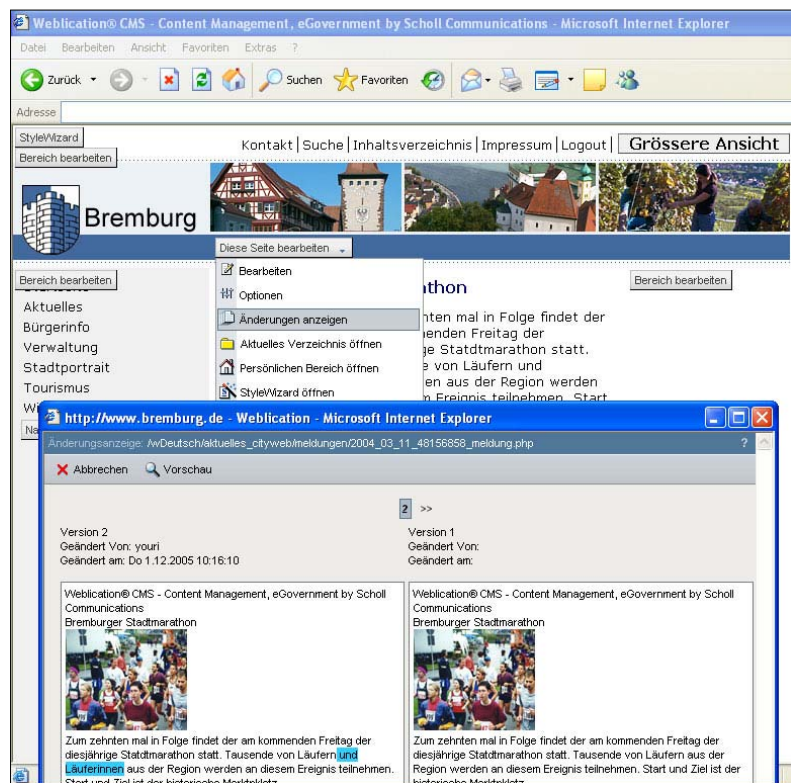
Weblication® CMS - Content Management, eGovernment by Scholl Communications - Microsoft Internet Explorer

Datei Bearbeiten Ansicht Favoriten Extras ?

Zurück Suchen Favoriten

Adresse

StyleWizard

Bereich bearbeiten

Kontakt | Suche | Inhaltsverzeichnis | Impressum | Logout | Grössere Ansicht

Bremburg

Diese Seite bearbeiten

Bereich bearbeiten

Aktuelles
Bürgerinfo
Verwaltung
Stadtportrait
Tourismus

Bearbeiten
Optionen
Änderungen anzeigen
Aktuelles Verzeichnis öffnen
Persönlichen Bereich öffnen
StyleWizard öffnen

Bereich bearbeiten

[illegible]thon

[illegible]nten mal in Folge findet der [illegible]enden Freitag der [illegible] Stadtmarathon statt. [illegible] von Läufern und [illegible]en aus der Region werden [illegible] Ereignis teilnehmen. Start

http://www.bremburg.de - Weblication - Microsoft Internet Explorer

Änderungsanzeige: /wDeutsch/aktuelles_cityweb/meldungen/2004_03_11_48156858_meldung.php

Abbrechen Vorschau

2 >>

Version 2
Geändert Von: youri
Geändert am: Do 1.12.2005 10:16:10

Version 1
Geändert Von:
Geändert am:

Weblication® CMS - Content Management, eGovernment by Scholl Communications
Bremburger Stadtmarathon

Zum zehnten mal in Folge findet der am kommenden Freitag der diesjährige Stadtmarathon statt. Tausende von Läufern und Läuferinnen aus der Region werden an diesem Ereignis teilnehmen. Start und Ziel ist der historische Marktplatz.

Weblication® CMS - Content Management, eGovernment by Scholl Communications
Bremburger Stadtmarathon

Zum zehnten mal in Folge findet der am kommenden Freitag der diesjährige Stadtmarathon statt. Tausende von Läufern aus der Region werden an diesem Ereignis teilnehmen. Start und Ziel ist der historische Marktplatz.